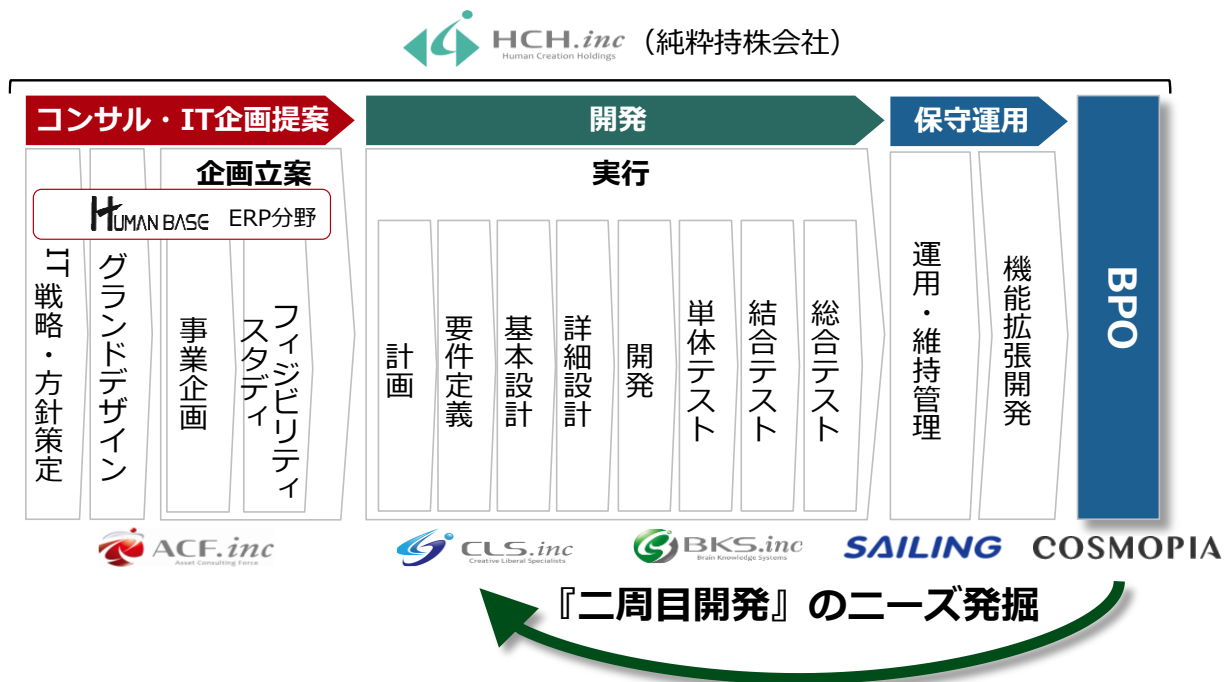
HCH.inc Human Creation Holdings（純粋持株会社）

コンサル・IT企画提案
開発
保守運用
BPO

企画立案
HUMAN BASE ERP分野

IT戦略・方針策定
グランドデザイン
事業企画
フィジビリティスタディ

実行
計画
要件定義
基本設計
詳細設計
開発
単体テスト
結合テスト
総合テスト

運用・維持管理
機能拡張開発

ACF.inc Asset Consulting Force
CLS.inc Creative Liberal Specialists
BKS.inc Brain Knowledge Systems
SAILING
COSMOPIA

『二周目開発』のニーズ発掘